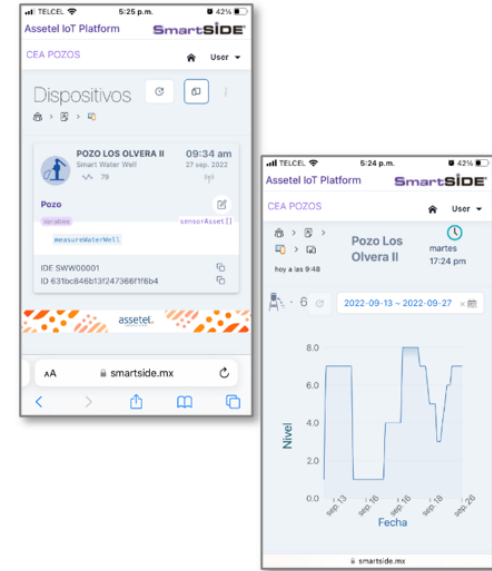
TELCEL 5:25 p.m. 42%

Assetel IoT Platform SmartSIDE

CEA POZOS User

Dispositivos

POZO LOS OLVERA II 09:34 am
Smart Water Well 27 sep. 2022
79

Pozo

Variables sensorAsset[]

measureWaterWell

IDE SWW00001
ID 631bc846b13f247366f1f6b4

assetel.

AA smartside.mx

TELCEL 5:24 p.m. 42%

Assetel IoT Platform SmartSIDE

CEA POZOS User

Pozo Los Olvera II

martes
17:24 pm

hoy a las 9:48

6

2022-09-13 ~ 2022-09-27

| 8.0 |
| 6.0 |
| 4.0 |
| 2.0 |
| 0.0 |

Nivel

sep. 13 sep. 16 sep. 16 sep. 18 sep. 20

Fecha

smartside.mx